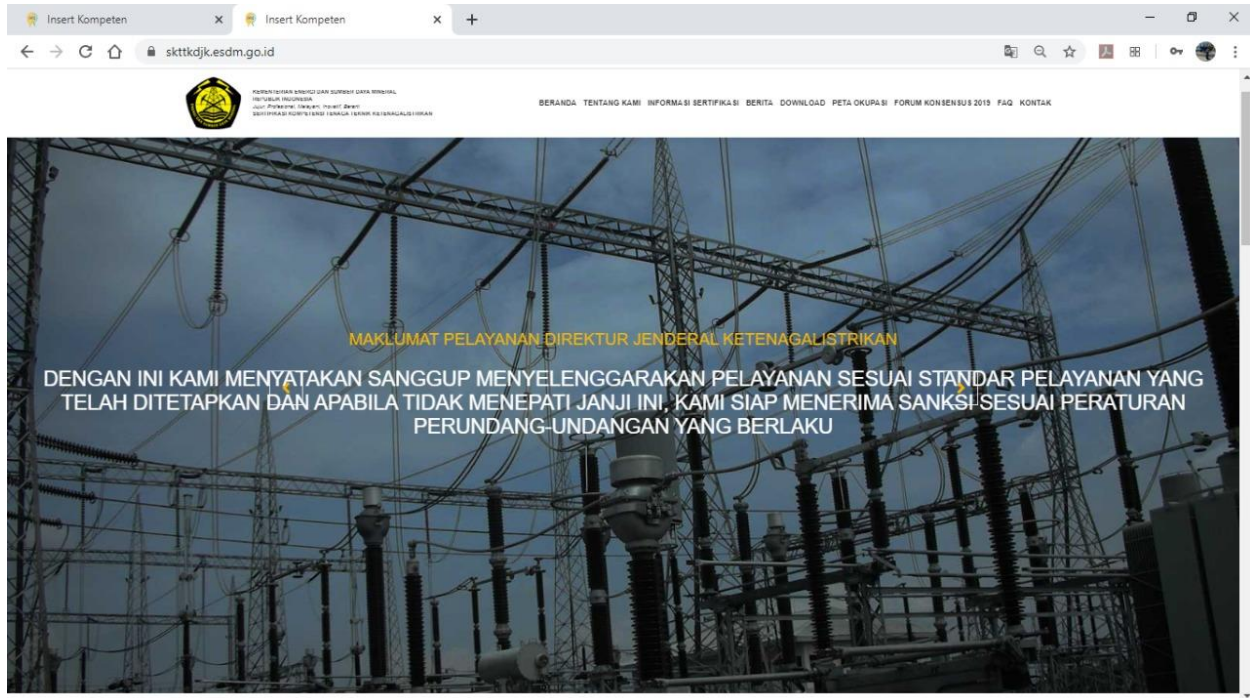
Insert Kompeten
Insert Kompeten
skttkdjk.esdm.go.id

KEMENTERIAN ENERGI DAN SUMBER DAYA MINERAL
REPUBLIK INDONESIA
Jujur, Profesional, Melayani, Inovatif, Berarti
SERTIFIKASI KOMPETENSI TENAGA TEKNIK KETENAGALISTRIKAN

BERANDA TENTANG KAMI INFORMASI SERTIFIKASI BERITA DOWNLOAD PETA OKUPASI FORUM KONSENSUS 2019 FAQ KONTAK

MAKLUMAT PELAYANAN DIREKTUR JENDERAL KETENAGALISTRIKAN

DENGAN INI KAMI MENYATAKAN SANGGUP MENYELENGGARAKAN PELAYANAN SESUAI STANDAR PELAYANAN YANG TELAH DITETAPKAN DAN APABILA TIDAK MENEPATI JANJI INI, KAMI SIAP MENERIMA SANKSI SESUAI PERATURAN PERUNDANG-UNDANGAN YANG BERLAKU